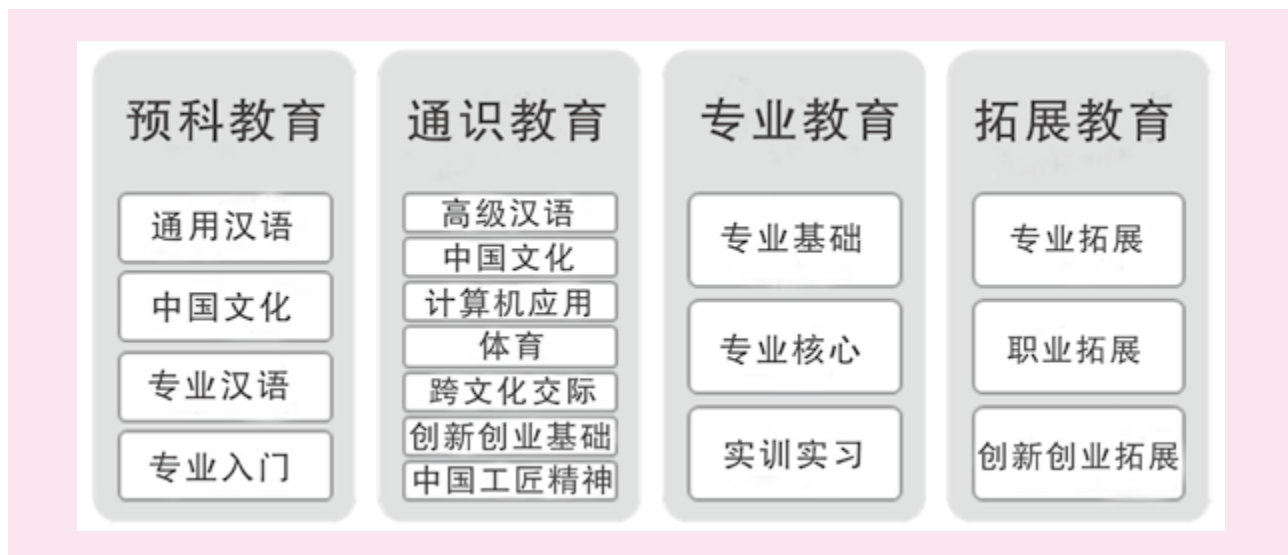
预科教育

通用汉语

中国文化

专业汉语

专业入门

通识教育

高级汉语

中国文化

计算机应用

体育

跨文化交际

创新创业基础

中国工匠精神

专业教育

专业基础

专业核心

实训实习

拓展教育

专业拓展

职业拓展

创新创业拓展